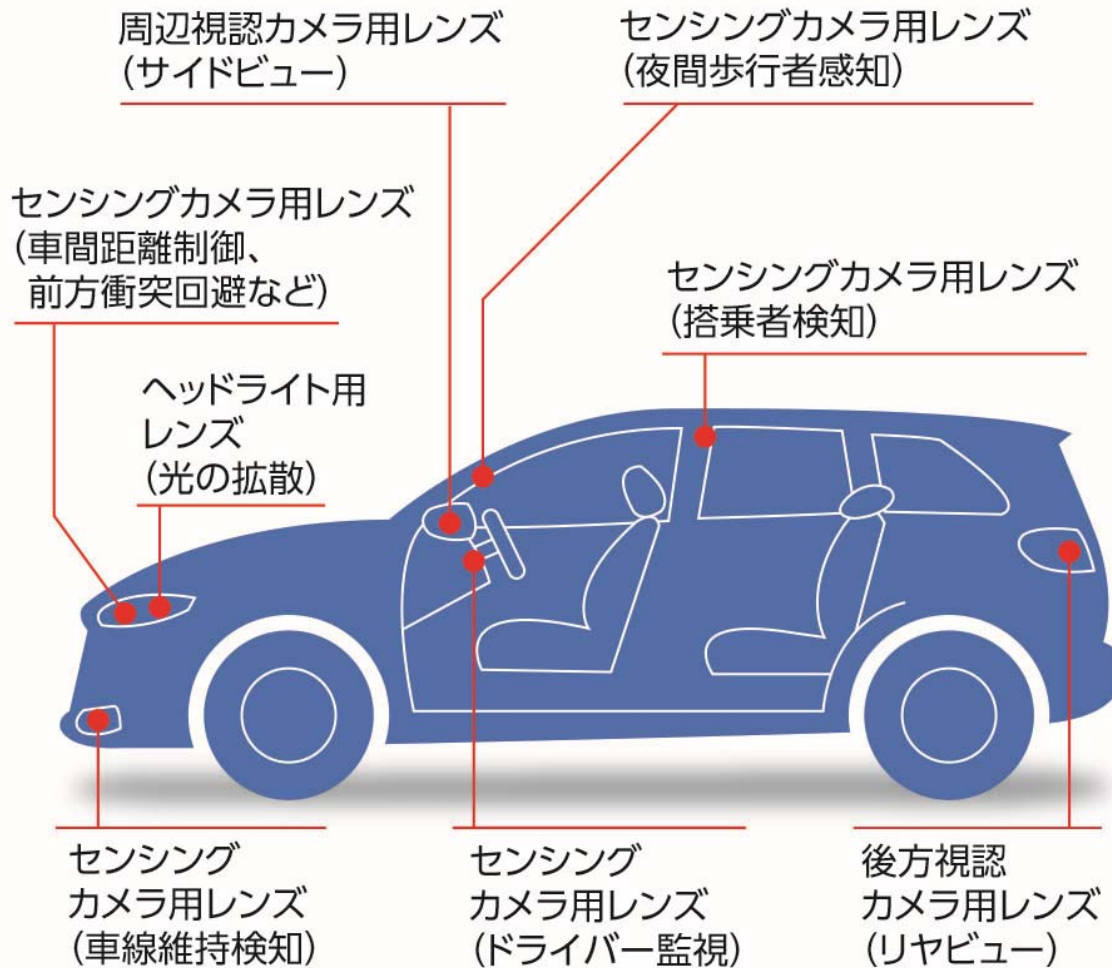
周辺視認カメラ用レンズ
(サイドビュー)

センシングカメラ用レンズ
(夜間歩行者感知)

センシングカメラ用レンズ
(車間距離制御、
前方衝突回避など)

センシングカメラ用レンズ
(搭乗者検知)

ヘッドライト用
レンズ
(光の拡散)

センシング
カメラ用レンズ
(車線維持検知)

センシング
カメラ用レンズ
(ドライバー監視)

後方視認
カメラ用レンズ
(リヤビュー)